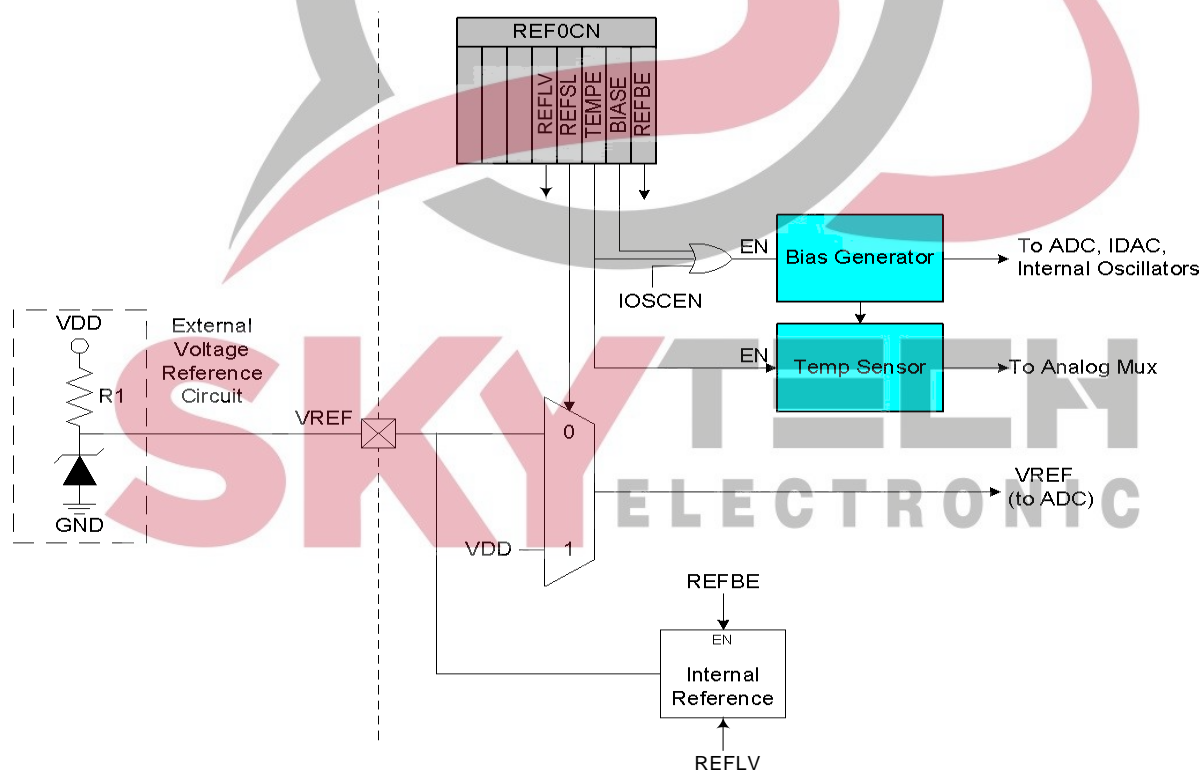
REF0CN
REFLV
REFSL
TEMPE
BIASE
REFBE

EN
Bias Generator
To ADC, IDAC, Internal Oscillators
IOSCEN

VDD
External Voltage Reference Circuit
R1
GND
VREF

EN
Temp Sensor
To Analog Mux

SKYTECH
ELECTRONIC

0
1
VDD
VREF (to ADC)

REFBE
EN
Internal Reference
REFLV